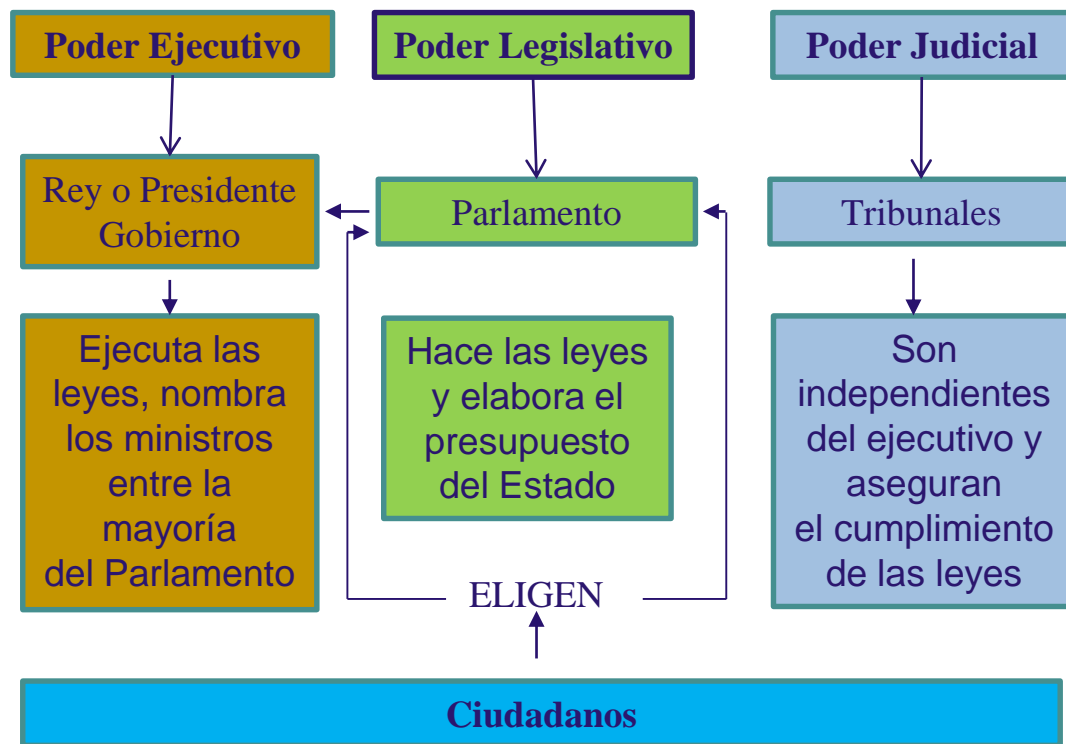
Poder Ejecutivo

Rey o Presidente Gobierno

Ejecuta las leyes, nombra los ministros entre la mayoría del Parlamento

Poder Legislativo

Parlamento

Hace las leyes y elabora el presupuesto del Estado

Poder Judicial

Tribunales

Son independientes del ejecutivo y aseguran el cumplimiento de las leyes

ELIGEN

Ciudadanos